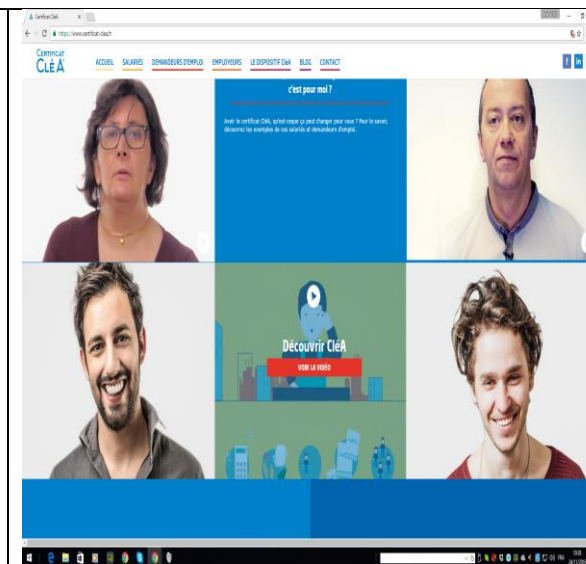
Certificat CléA ×

https://www.certificat-clea.fr

CERTIFICAT CLÈA

ACCUEIL SALARIES DEMANDEURS D'EMPLOI EMPLOYEURS LE DISPOSITIF CléA BLOG CONTACT

c'est pour moi ?

Avoir le certificat CléA, qu'est-ce que ça peut changer pour vous ? Pour le savoir, découvrez les exemples de ces salariés et demandeurs d'emploi.

Découvrir CléA

VOIR LA VIDÉO